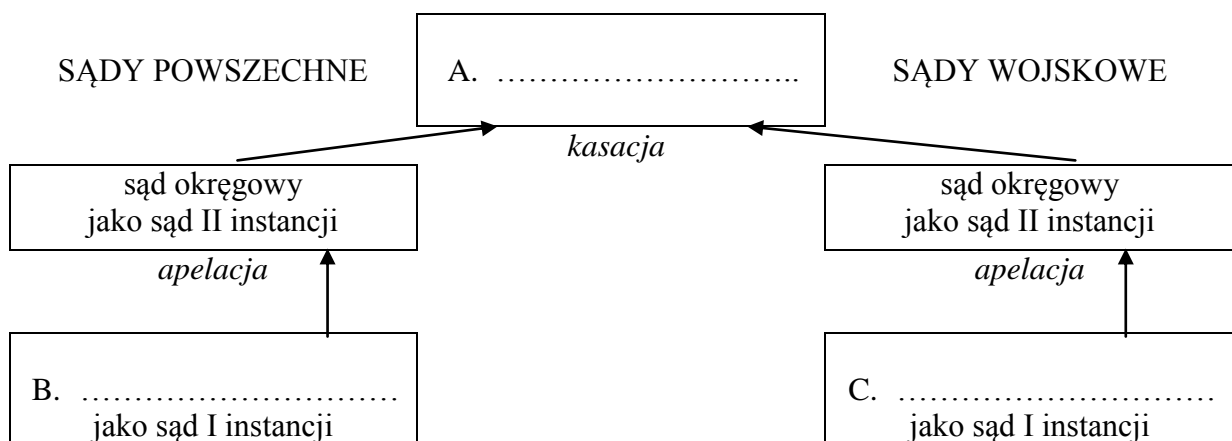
SĄDY POWSZECHNE

A. ………………………..

SĄDY WOJSKOWE

*kasacja*

sąd okręgowy jako sąd II instancji

*apelacja*

sąd okręgowy jako sąd II instancji

*apelacja*

B. …………………………
jako sąd I instancji

C. …………………………
jako sąd I instancji